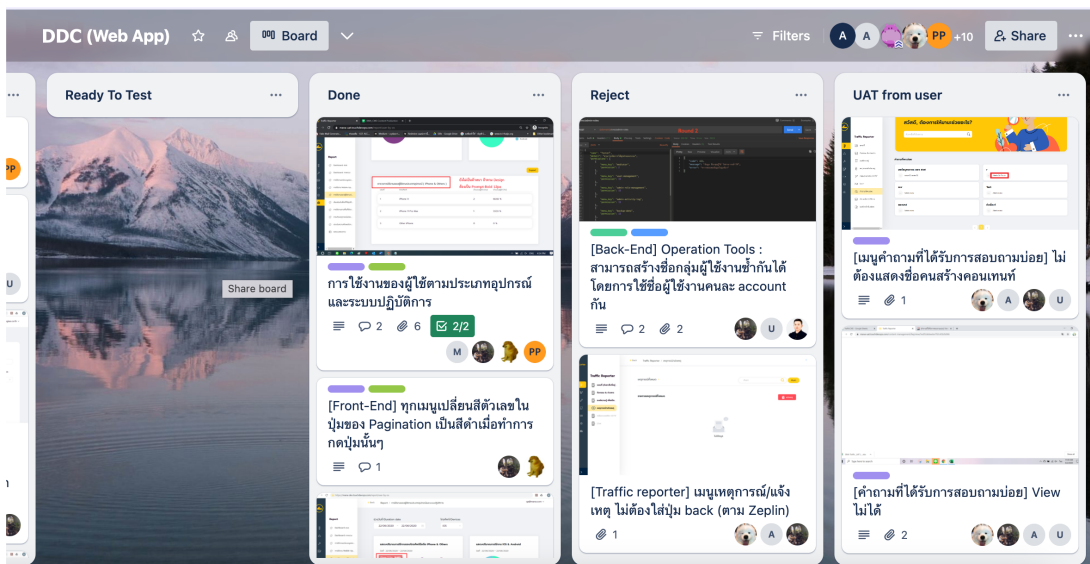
DDC (Web App) Board Filters A A PP +10 Share

Ready To Test

Done

การใช้งานของผู้ใช้ตามประเภทอุปกรณ์และระบบปฏิบัติการ

2 6 2/2

M PP

[Front-End] ทุกเมนูเปลี่ยนสีตัวเลขในปุ่มของ Pagination เป็นสีดำเมื่อทำการกดปุ่มนั้นๆ

1

Reject

[Back-End] Operation Tools : สามารถสร้างชื่อกลุ่มผู้ใช้งานซ้ำกันได้โดยการใช้ชื่อผู้ใช้งานคนละ account กัน

2 2

U

[Traffic reporter] เมนูเหตุการณ์/แจ้งเหตุ ไม่ต้องใส่ปุ่ม back (ตาม Zeplin)

1

A

UAT from user

[เมนูคำถามที่ได้รับการสอบถามบ่อย] ไม่ต้องแสดงชื่อคนสร้างคอนเทนท์

1

A

[คำถามที่ได้รับการสอบถามบ่อย] View ไม่ได้

2

A U

Share board

PP

U